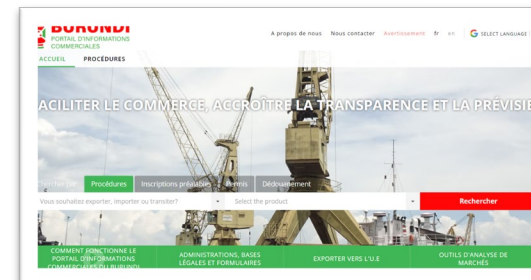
BURUNDI
PORTAIL D'INFORMATIONS COMMERCIALES

A propos de nous Nous contacter Avertissement fr en SELECT LANGUAGE

ACCUEIL PROCÉDURES

ACILITER LE COMMERCE, ACCROÎTRE LA TRANSPARENCE ET LA PRÉVISIE

Rechercher Procédures Inscriptions préalables Permis Dédouanement

Vous souhaitez exporter, importer ou transiter? Select the product Rechercher

COMMENT FONCTIONNE LE PORTAIL D'INFORMATIONS COMMERCIALES DU BURUNDI

ADMINISTRATIONS, BASES LÉGALES ET FORMULAIRES

EXPORTER VERS L'U.E

OUTILS D'ANALYSE DE MARCHÉS